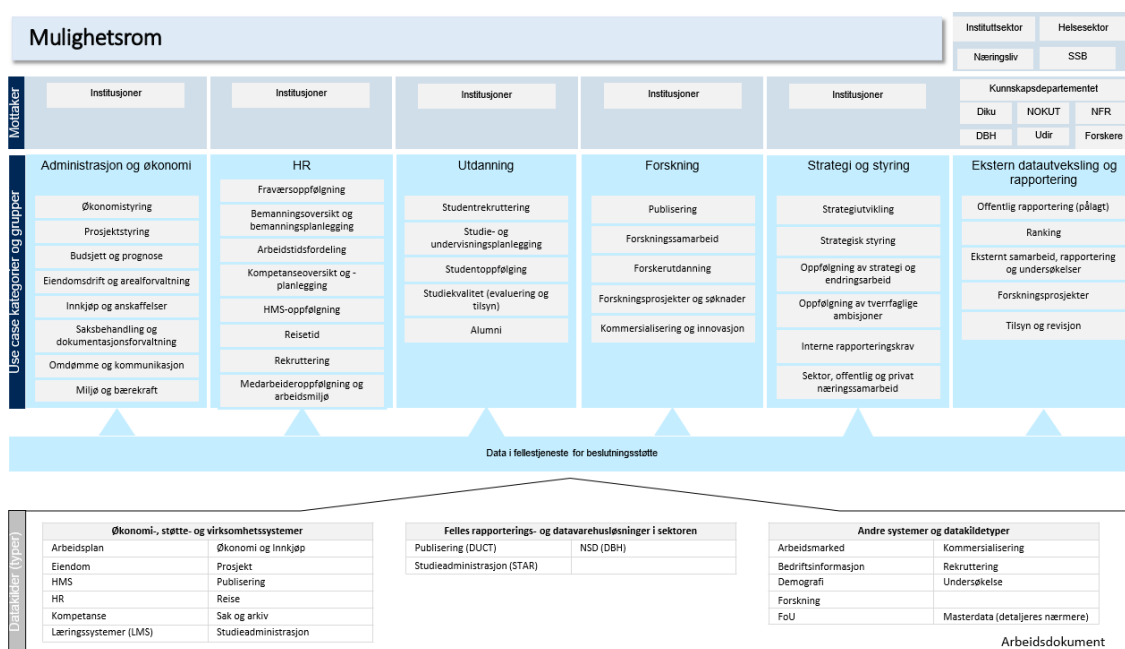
Mulighetsrom

Instituttsektor
Helsesektor
Næringsliv
SSB

Mottaker

Institusjoner
Institusjoner
Institusjoner
Institusjoner
Institusjoner

Kunnskapsdepartementet
Diku
NOKUT
NFR
DBH
Udir
Forskere

Use case kategorier og grupper

Administrasjon og økonomi
Økonomistyring
Prosjektstyring
Budsjett og prognose
Eiendomsdrift og arealforvaltning
Innkjøp og anskaffelser
Saksbehandling og dokumentasjonsforvaltning
Omdømme og kommunikasjon
Miljø og bærekraft

HR
Fraværsoppfølgning
Bemanningsoversikt og bemanningsplanlegging
Arbeidstidsfordeling
Kompetanseoversikt og -planlegging
HMS-oppfølgning
Reisetid
Rekruttering
Medarbeideroppfølgning og arbeidsmiljø

Utdanning
Studentrekruttering
Studie- og undervisningsplanlegging
Studentoppfølging
Studiekvalitet (evaluering og tilsyn)
Alumni

Forskning
Publisering
Forskningssamarbeid
Forskerutdanning
Forskningsprosjekter og søknader
Kommersialisering og innovasjon

Strategi og styring
Strategiutvikling
Strategisk styring
Oppfølgning av strategi og endringsarbeid
Oppfølgning av tverrfaglige ambisjoner
Interne rapporteringskrav
Sektor, offentlig og privat næringssamarbeid

Ekstern datautveksling og rapportering
Offentlig rapportering (pålagt)
Ranking
Eksternt samarbeid, rapportering og undersøkelser
Forskningsprosjekter
Tilsyn og revisjon

Data i fellestjeneste for beslutningsstøtte

Datakilder (typer)

| Økonomi-, støtte- og virksomhetssystemer | |
|---|---|
| Arbeidsplan | Økonomi og Innkjøp |
| Eiendom | Prosjekt |
| HMS | Publisering |
| HR | Reise |
| Kompetanse | Sak og arkiv |
| Læringssystemer (LMS) | Studieadministrasjon |

| Felles rapporterings- og datavarehusløsninger i sektoren | |
|---|---|
| Publisering (DUCT) | NSD (DBH) |
| Studieadministrasjon (STAR) | |

| Andre systemer og datakildetyper | |
|---|---|
| Arbeidsmarked | Kommersialisering |
| Bedriftsinformasjon | Rekruttering |
| Demografi | Undersøkelse |
| Forskning | |
| FoU | Masterdata (detaljeres nærmere) |

Arbeidsdokument